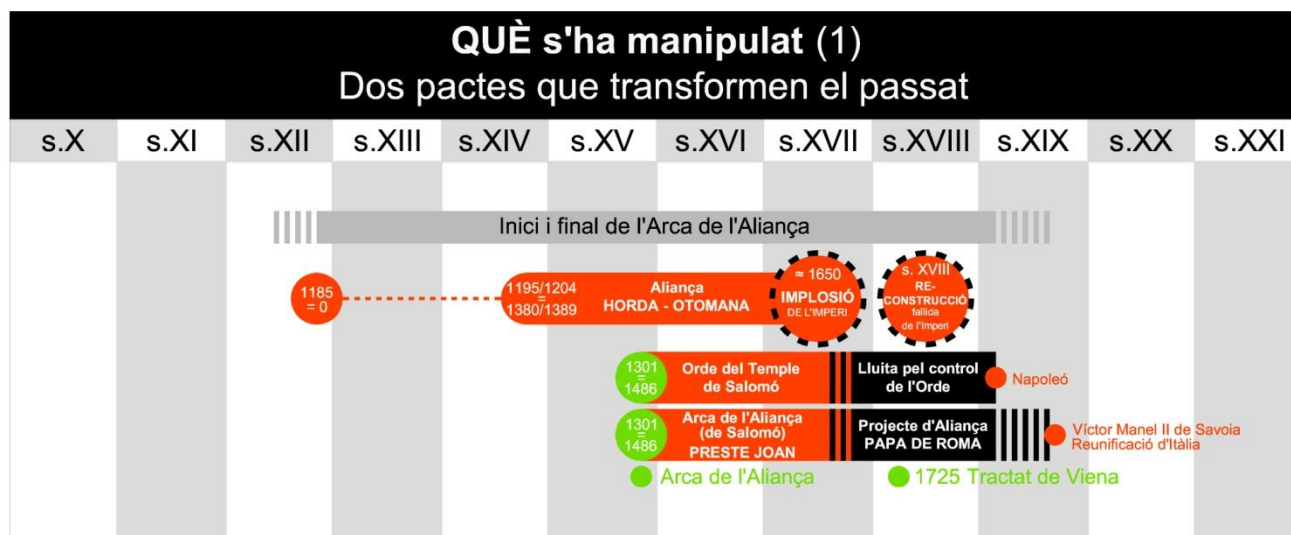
**QUÈ s'ha manipulat** (1)
Dos pactes que transformen el passat

| s.X | s.XI | s.XII | s.XIII | s.XIV | s.XV | s.XVI | s.XVII | s.XVIII | s.XIX | s.XX | s.XXI |
|---|---|---|---|---|---|---|---|---|---|---|---|

Inici i final de l'Arca de l'Aliança

1185 = 0

1195/1204 = 1380/1389

Aliança HORDA - OTOMANA

≈ 1650 IMPLOSIÓ DE L'IMPERI

s. XVIII RE-CONSTRUCCIÓ fallida de l'Imperi

1301 = 1486

Orde del Temple de Salomó

Lluita pel control de l'Orde

Napoleó

1301 = 1486

Arca de l'Aliança (de Salomó) PRESTE JOAN

Projecte d'Aliança PAPA DE ROMA

Víctor Manel II de Savoia
Reunificació d'Itàlia

Arca de l'Aliança

1725 Tractat de Viena